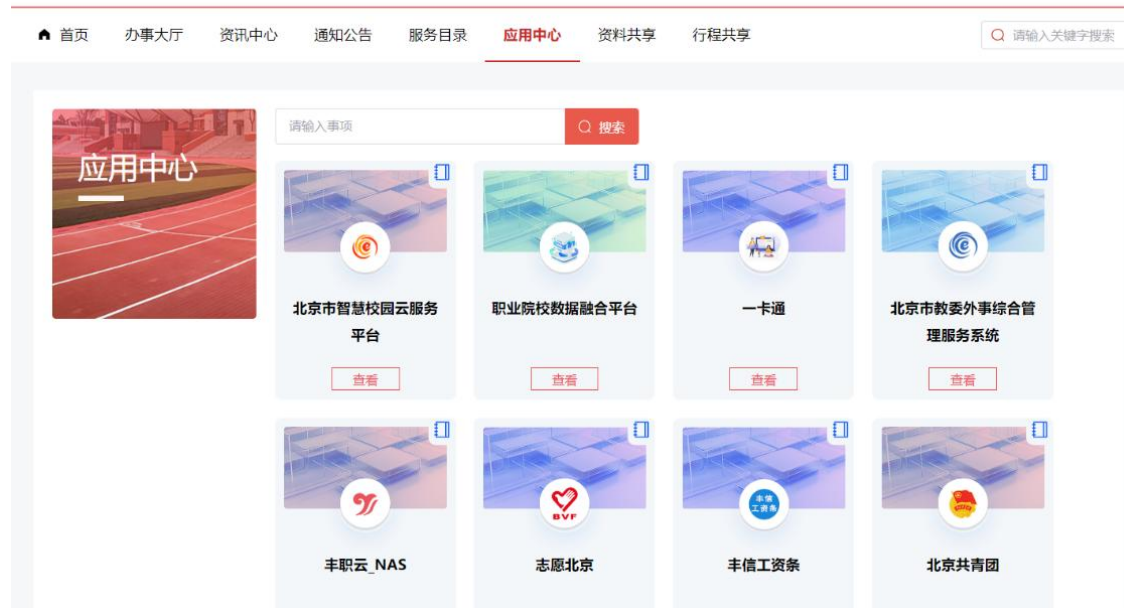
首页 办事大厅 资讯中心 通知公告 服务目录 应用中心 资料共享 行程共享

请输入关键字搜索

应用中心

请输入事项

搜索

北京市智慧校园云服务平台

查看

职业院校数据融合平台

查看

一卡通

查看

北京市教委外事综合管理服务系统

查看

丰职云_NAS

BVF

志愿北京

丰信工资条

丰信工资条

北京共青团